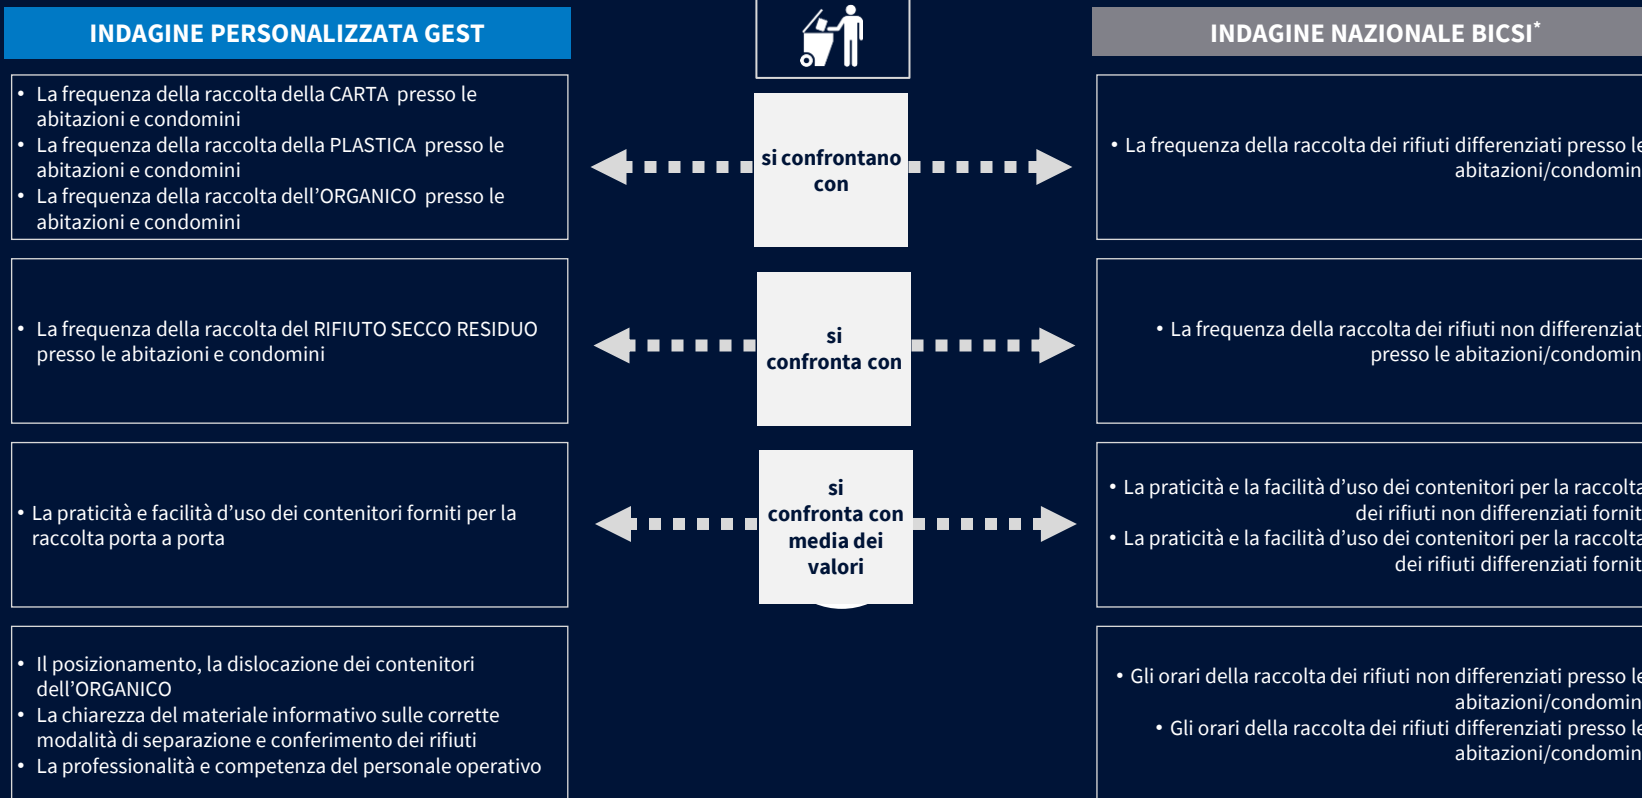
INDAGINE PERSONALIZZATA GEST

• La frequenza della raccolta della CARTA presso le abitazioni e condomini
• La frequenza della raccolta della PLASTICA presso le abitazioni e condomini
• La frequenza della raccolta dell'ORGANICO presso le abitazioni e condomini

• La frequenza della raccolta del RIFIUTO SECCO RESIDUO presso le abitazioni e condomini

• La praticità e facilità d'uso dei contenitori forniti per la raccolta porta a porta

• Il posizionamento, la dislocazione dei contenitori dell'ORGANICO
• La chiarezza del materiale informativo sulle corrette modalità di separazione e conferimento dei rifiuti
• La professionalità e competenza del personale operativo

si confrontano con

si confronta con

si confronta con media dei valori

INDAGINE NAZIONALE BICSI*

• La frequenza della raccolta dei rifiuti differenziati presso le abitazioni/condomin

• La frequenza della raccolta dei rifiuti non differenziat presso le abitazioni/condomin

• La praticità e la facilità d'uso dei contenitori per la raccolta dei rifiuti non differenziati fornit
• La praticità e la facilità d'uso dei contenitori per la raccolta dei rifiuti differenziati fornit

• Gli orari della raccolta dei rifiuti non differenziati presso le abitazioni/condomin
• Gli orari della raccolta dei rifiuti differenziati presso le abitazioni/condomin